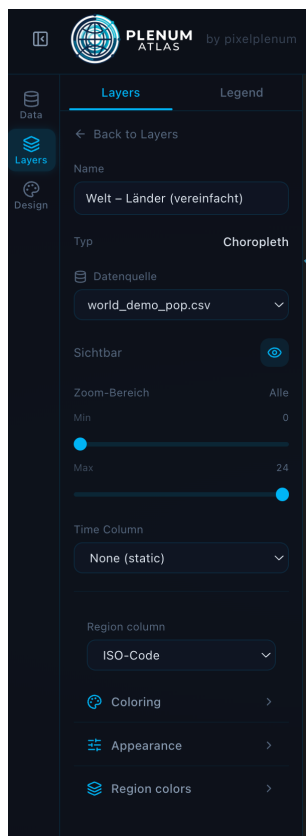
PLENUM
ATLAS
by pixelplenum

Data
Layers
Design

Layers
Legend

← Back to Layers

Name
Welt – Länder (vereinfacht)

Typ
Choropleth

Datenquelle
world_demo_pop.csv

Sichtbar

Zoom-Bereich
Alle
Min
0
Max
24

Time Column
None (static)

Region column
ISO-Code

Coloring
Appearance
Region colors